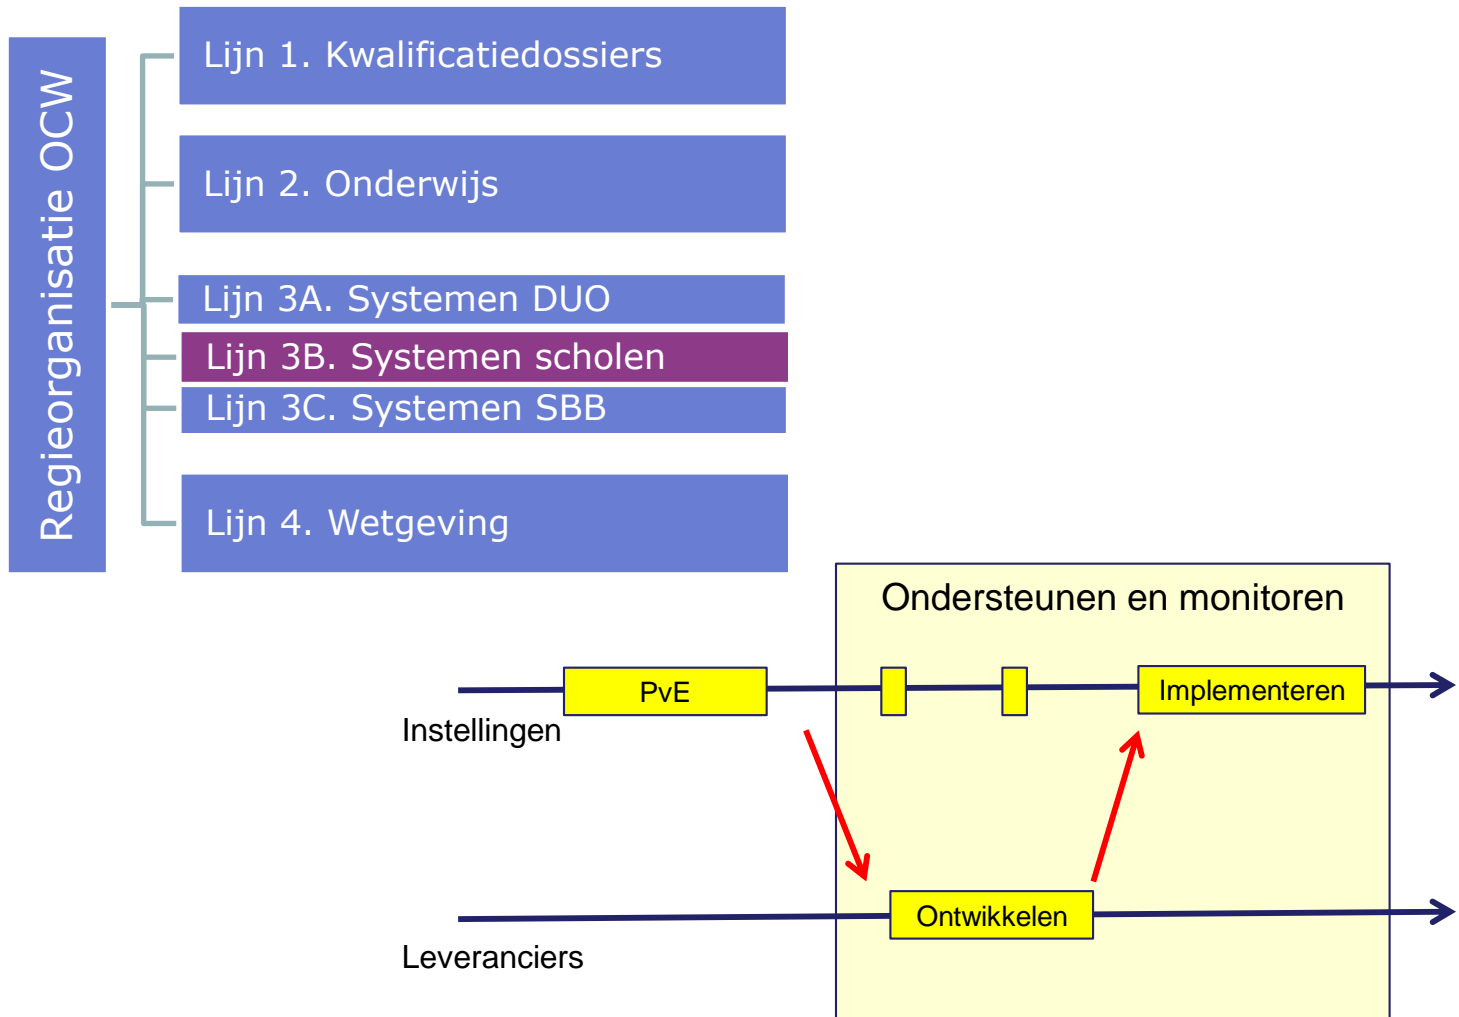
Regieorganisatie OCW

Lijn 1. Kwalificatiedossiers

Lijn 2. Onderwijs

Lijn 3A. Systemen DUO

Lijn 3B. Systemen scholen

Lijn 3C. Systemen SBB

Lijn 4. Wetgeving

Ondersteunen en monitoren

PvE

Implementeren

Instellingen

Ontwikkelen

Leveranciers